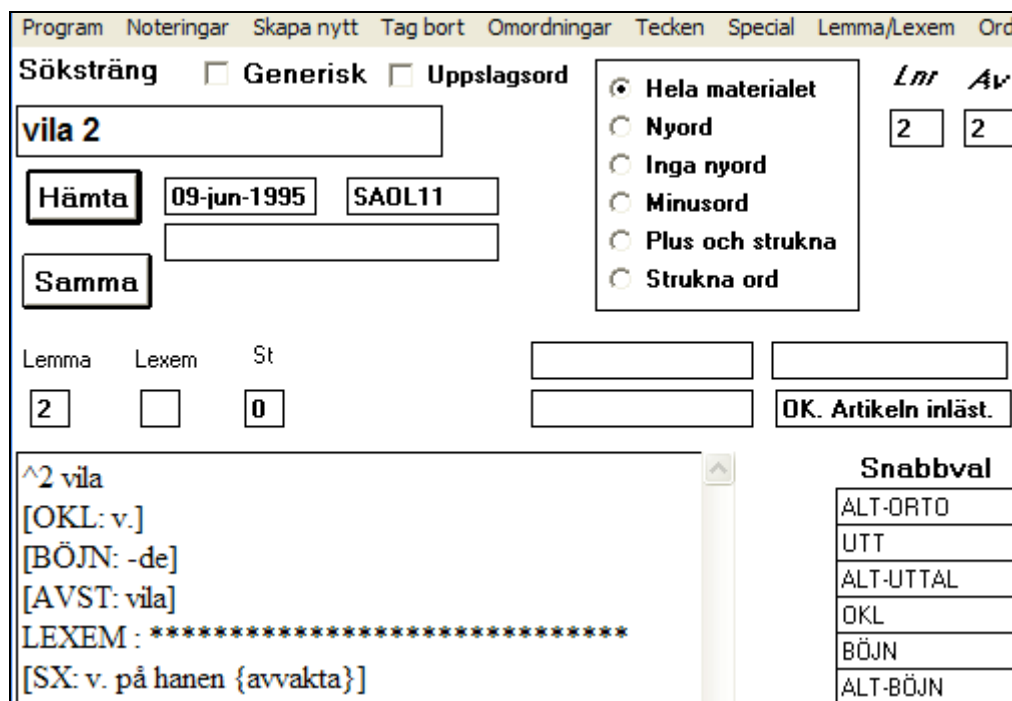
Program Noteringar Skapa nytt Tag bort Omordningar Tecken Special Lemma/Lexem Ord

Söksträng Generisk Uppslagsord

vila 2

Hämta 09-jun-1995 SAOL11

Samma

Hela materialet
Nyord
Inga nyord
Minusord
Plus och strukna
Strukna ord

Lnr Av
2 2

Lemma Lexem St
2 0

OK. Artikeln inläst.

^2 vila
[OKL: v.]
[BÖJN: -de]
[AVST: vila]
LEXEM : ******************************
[SX: v. på hanen {avvakta}]

Snabbval

| ALT-ORTO |
|---|
| UTT |
| ALT-UTTAL |
| OKL |
| BÖJN |
| ALT-BÖJN |